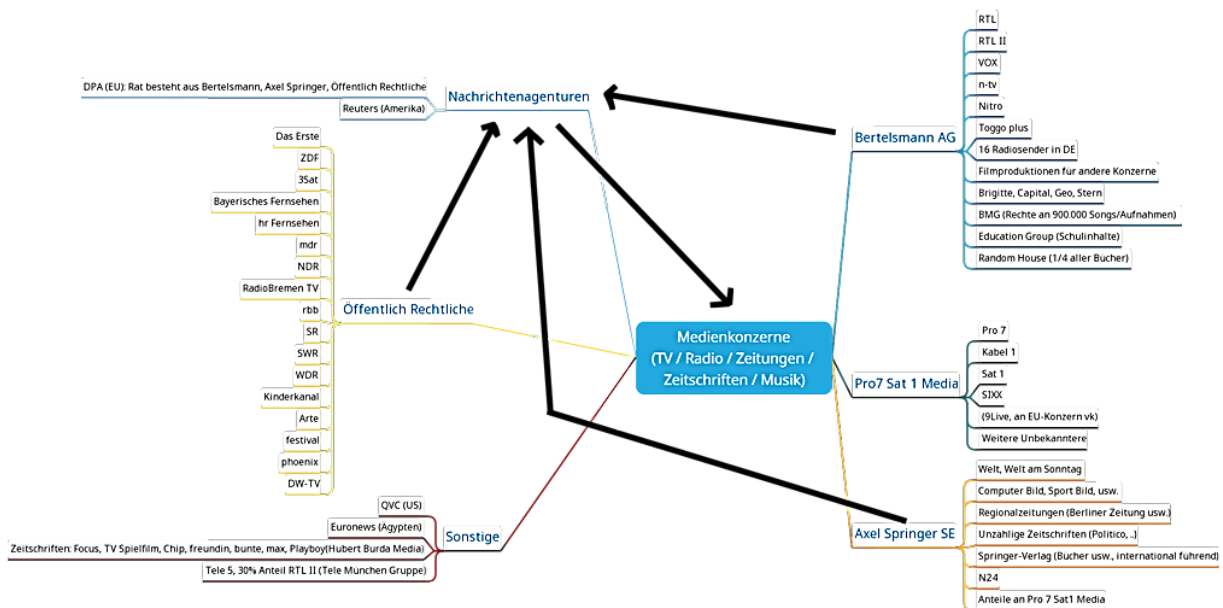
Medienkonzerne (TV / Radio / Zeitungen / Zeitschriften / Musik)

Nachrichtenagenturen
DPA (EU): Rat besteht aus Bertelsmann, Axel Springer, Öffentlich Rechtliche
Reuters (Amerika)

Öffentlich Rechtliche
Das Erste
ZDF
3Sat
Bayerisches Fernsehen
hr Fernsehen
mdr
NDR
RadioBremen TV
rbb
SR
SWR
WDR
Kinderkanal
Arte
festival
phoenix
DW-TV

Sonstige
QVC (US)
Euronews (Agypten)
Zeitschriften: Focus, TV Spielfilm, Chip, freundin, bunte, max, Playboy(Hubert Burda Media)
Tele 5, 30% Anteil RTL II (Tele Munchen Gruppe)

Bertelsmann AG
RTL
RTL II
VOX
n-tv
Nitro
Toggo plus
16 Radiosender in DE
Filmproduktionen fur andere Konzerne
Brigitte, Capital, Geo, Stern
BMG (Rechte an 900.000 Songs/Aufnahmen)
Education Group (Schulinhalte)
Random House (1/4 aller Bucher)

Pro7 Sat 1 Media
Pro 7
Kabel 1
Sat 1
SIXX
(9Live, an EU-Konzern vk)
Weitere Unbekanntere

Axel Springer SE
Welt, Welt am Sonntag
Computer Bild, Sport Bild, usw.
Regionalzeitungen (Berliner Zeitung usw.)
Unzahlige Zeitschriften (Politico, ..)
Springer-Verlag (Bucher usw., international fuhrend)
N24
Anteile an Pro 7 Sat1 Media